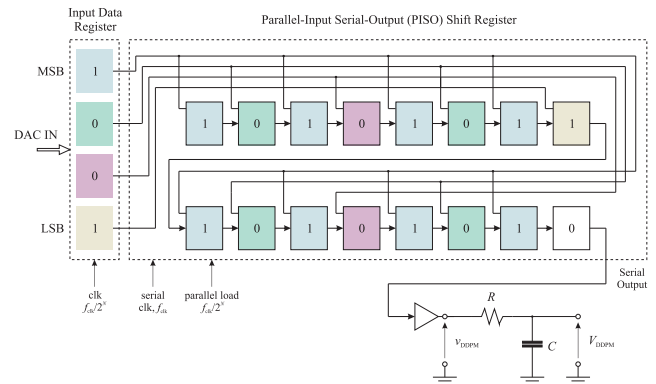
Input Data Register

Parallel-Input Serial-Output (PISO) Shift Register

MSB

1

0

DAC IN

0

LSB

1

1 0 1 0 1 0 1 1

1 0 1 0 1 0 1 0

clk
$f_{clk}/2^{n}$

serial clk, $f_{clk}$

parallel load
$f_{clk}/2^{n}$

Serial Output

$R$

$v_{DDPM}$

$C$

$V_{DDPM}$